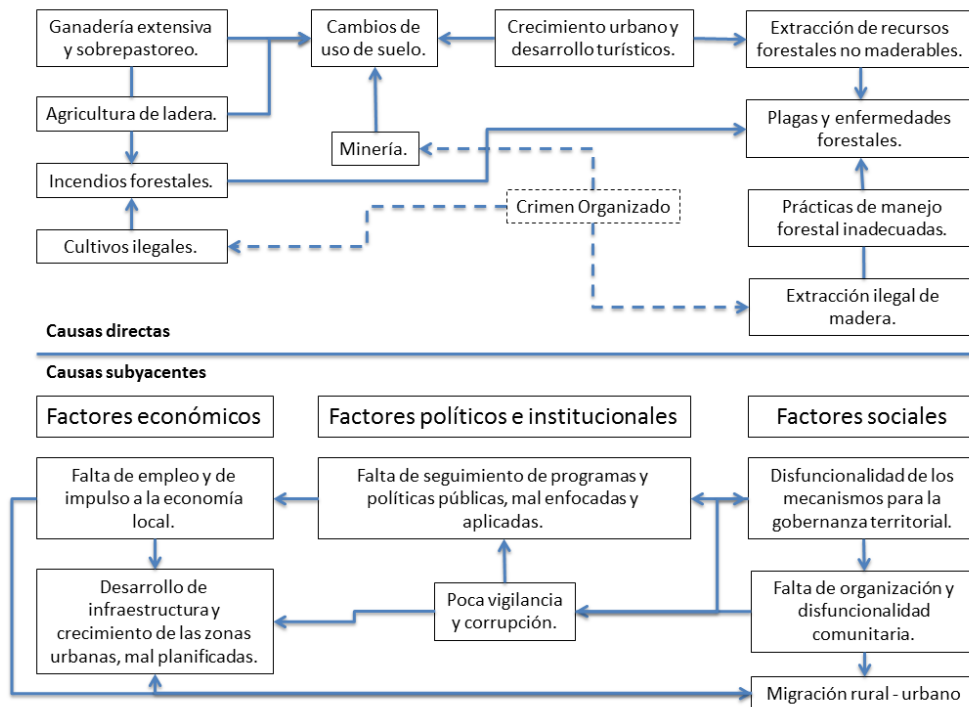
Ganadería extensiva y sobrepastoreo.

Cambios de uso de suelo.

Crecimiento urbano y desarrollo turísticos.

Extracción de recursos forestales no maderables.

Agricultura de ladera.

Plagas y enfermedades forestales.

Minería.

Incendios forestales.

Crimen Organizado

Prácticas de manejo forestal inadecuadas.

Cultivos ilegales.

Extracción ilegal de madera.

Causas directas

Causas subyacentes

Factores económicos

Factores políticos e institucionales

Factores sociales

Falta de empleo y de impulso a la economía local.

Falta de seguimiento de programas y políticas públicas, mal enfocadas y aplicadas.

Disfuncionalidad de los mecanismos para la gobernanza territorial.

Desarrollo de infraestructura y crecimiento de las zonas urbanas, mal planificadas.

Poca vigilancia y corrupción.

Falta de organización y disfuncionalidad comunitaria.

Migración rural - urbano